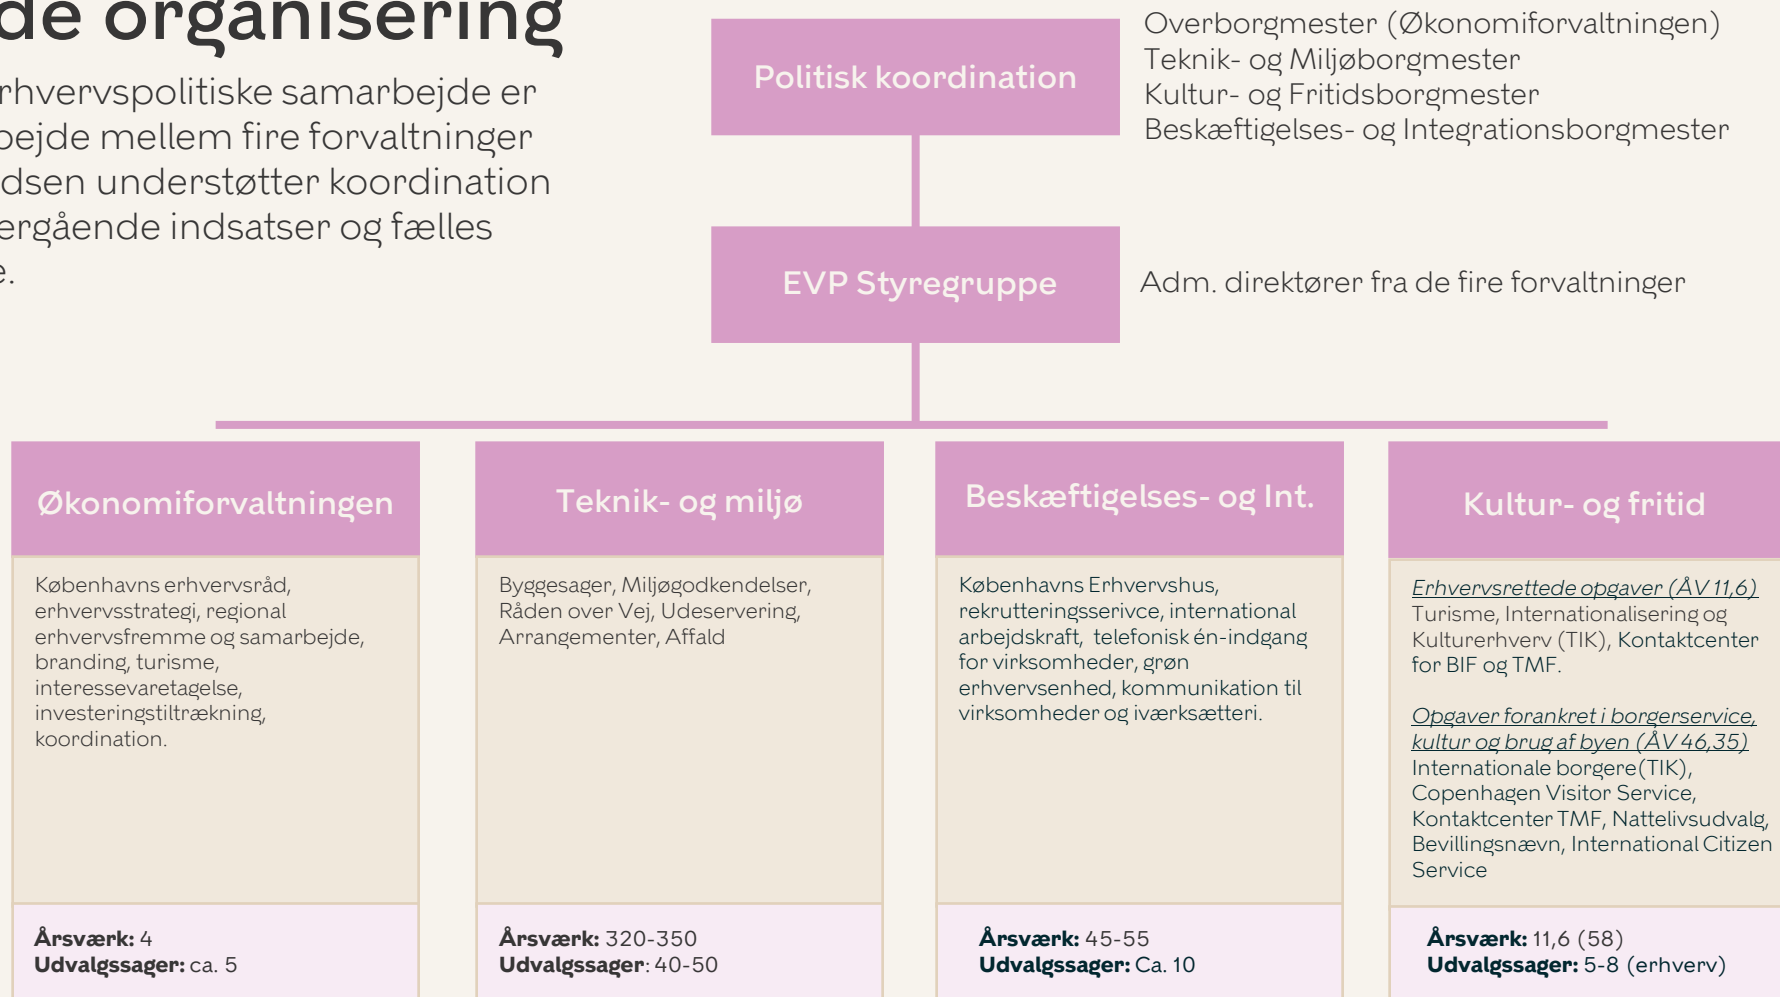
de organisering

rhvervspolitiske samarbejde er bejde mellem fire forvaltninger dsen understøtter koordination ergående indsatser og fælles e.

Politisk koordination

Overborgmester (Økonomiforvaltningen)
Teknik- og Miljøborgmester
Kultur- og Fritidsborgmester
Beskæftigelses- og Integrationsborgmester

EVP Styregruppe

Adm. direktører fra de fire forvaltninger

Økonomiforvaltningen

Københavns erhvervsråd, erhvervsstrategi, regional erhvervsfremme og samarbejde, branding, turisme, interessevaretagelse, investeringstiltrækning, koordination.

**Årsværk:** 4
**Udvalgssager:** ca. 5

Teknik- og miljø

Byggesager, Miljøgodkendelser, Råden over Vej, Udeservering, Arrangementer, Affald

**Årsværk:** 320-350
**Udvalgssager**: 40-50

Beskæftigelses- og Int.

Københavns Erhvervshus, rekrutteringsserivce, international arbejdskraft, telefonisk én-indgang for virksomheder, grøn erhvervsenhed, kommunikation til virksomheder og iværksætteri.

**Årsværk:** 45-55
**Udvalgssager:** Ca. 10

Kultur- og fritid

Erhvervsrettede opgaver (ÅV 11,6)
Turisme, Internationalisering og Kulturerhverv (TIK), Kontaktcenter for BIF og TMF.

Opgaver forankret i borgerservice, kultur og brug af byen (ÅV 46,35)
Internationale borgere(TIK), Copenhagen Visitor Service, Kontaktcenter TMF, Nattelivsudvalg, Bevillingsnævn, International Citizen Service

**Årsværk:** 11,6 (58)
**Udvalgssager:** 5-8 (erhverv)